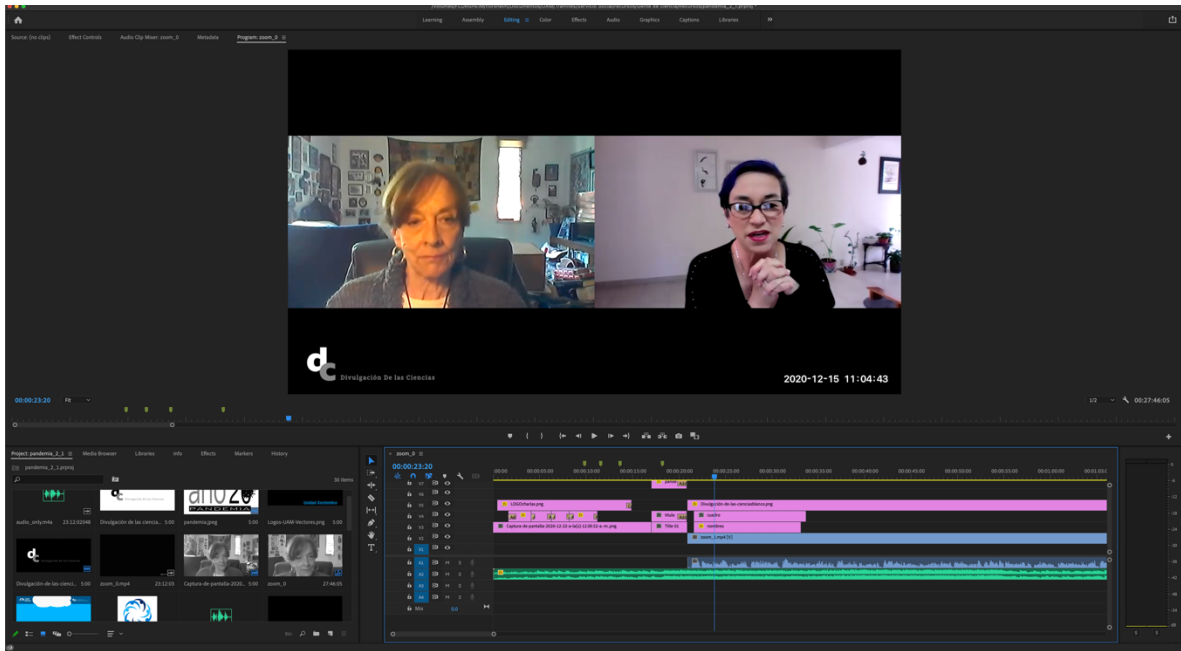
Learning Assembly Editing Color Effects Audio Graphics Captions Libraries »

Source: (no clips) Effect Controls Audio Clip Mixer: zoom_0 Metadata Program: zoom_0

dc Divulgación De las Ciencias

2020-12-15 11:04:43

00:00:23:20 Fit 1/2 00:27:46:05

Project: pandemia_2_1 Media Browser Libraries Info Effects Markers History

pandemia_2_1.prproj

31 items

audio_only.m4a 23:12:02048 Divulgación de las ciencia... 5:00 pandemia.jpeg 5:00 Logos-UAM-Vectores.png 5:00

Divulgación de las cienci... 5:00 zoom_0.mp4 23:12:05 Captura-de-pantalla-2020... 5:00 zoom_0 27:46:05

zoom_0

00:00:23:20

LOGOcharlas.png

Divulgación-de-las-cienciasblanco.png

Captura-de-pantalla-2020-12-15-a-la(s)-12.09.53-a.-m..png

Title 01

cuadro

nombres

zoom_1.mp4 [V]

V7 V6 V5 V4 V3 V2 V1 A1 A2 A3 A4 Mix 0.0